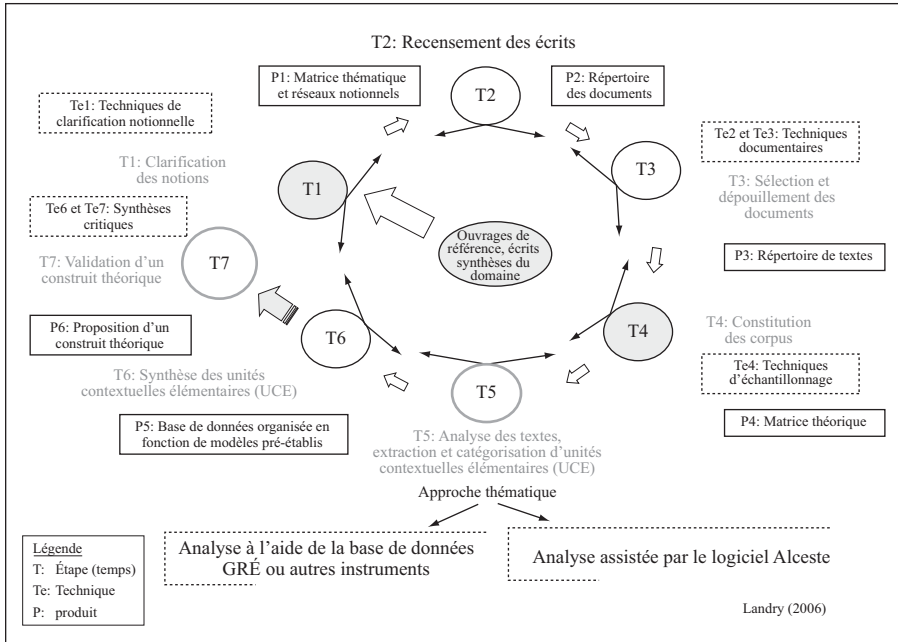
T2: Recensement des écrits

P1: Matrice thématique et réseaux notionnels

T2

P2: Répertoire des documents

Te1: Techniques de clarification notionnelle

Te2 et Te3: Techniques documentaires

T1: Clarification des notions

T1

T3

T3: Sélection et dépouillement des documents

Te6 et Te7: Synthèses critiques

Ouvrages de référence, écrits synthèses du domaine

T7: Validation d'un construit théorique

T7

P3: Répertoire de textes

T4

P6: Proposition d'un construit théorique

T6

T4: Constitution des corpus

Te4: Techniques d'échantillonnage

T6: Synthèse des unités contextuelles élémentaires (UCE)

T5

P5: Base de données organisée en fonction de modèles pré-établis

T5: Analyse des textes, extraction et catégorisation d'unités contextuelles élémentaires (UCE)

P4: Matrice théorique

Approche thématique

Légende
T: Étape (temps)
Te: Technique
P: produit

Analyse à l'aide de la base de données GRÉ ou autres instruments

Analyse assistée par le logiciel Alceste

Landry (2006)